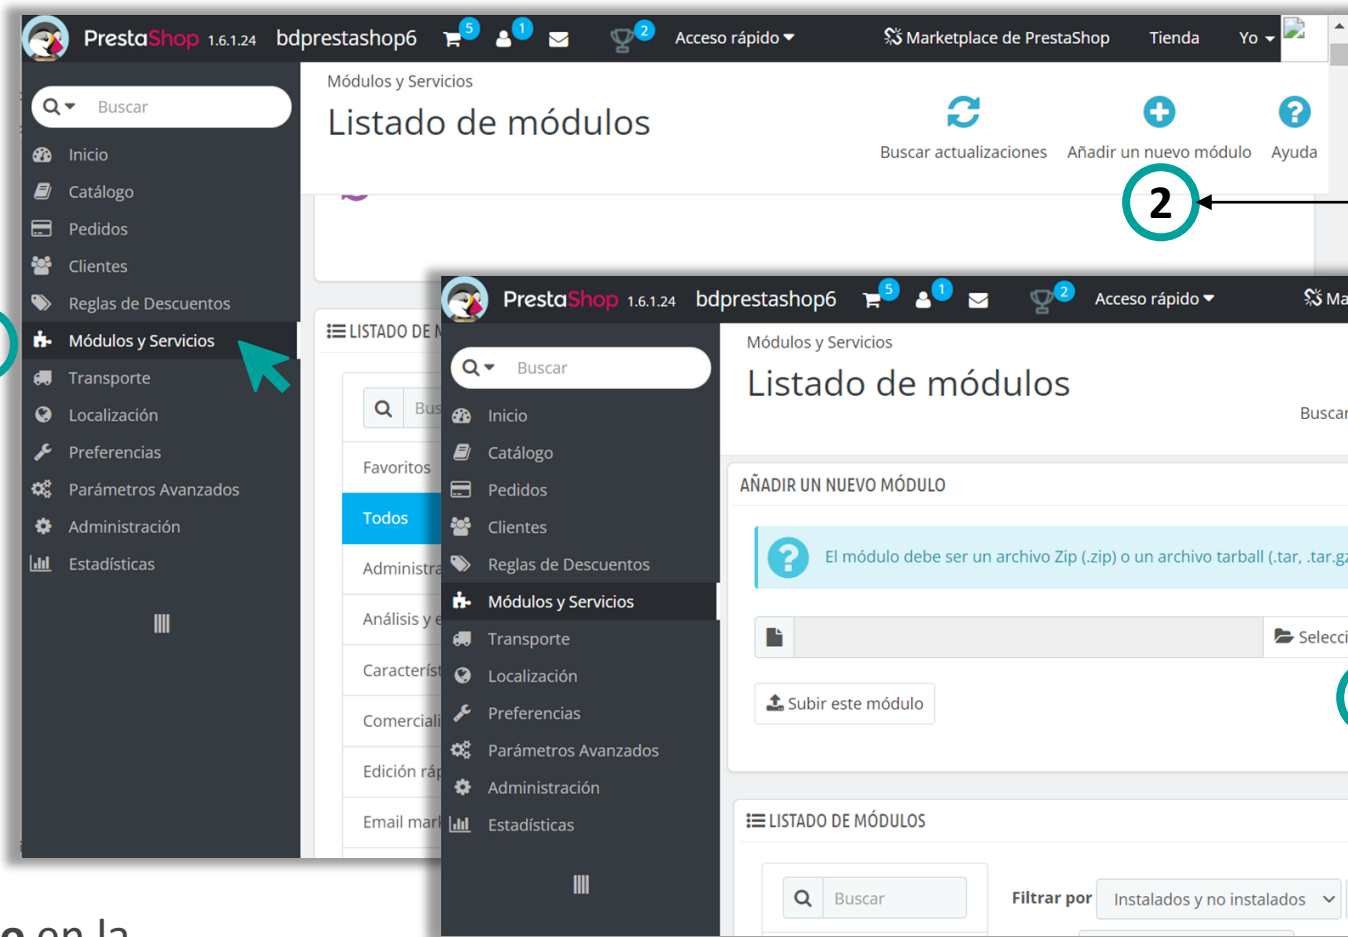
PrestaShop 1.6.1.24 bdprestashop6 5 1 2 Acceso rápido Marketplace de PrestaShop Tienda Yo

Buscar
Inicio
Catálogo
Pedidos
Clientes
Reglas de Descuentos
Módulos y Servicios
Transporte
Localización
Preferencias
Parámetros Avanzados
Administración
Estadísticas

Módulos y Servicios
Listado de módulos
Buscar actualizaciones
Añadir un nuevo módulo
Ayuda

2

LISTADO DE M
Bus
Favoritos
Todos
Administra
Análisis y e
Caracterís
Comerciali
Edición ráp
Email mark

PrestaShop 1.6.1.24 bdprestashop6 5 1 2 Acceso rápido Ma

Buscar
Inicio
Catálogo
Pedidos
Clientes
Reglas de Descuentos
Módulos y Servicios
Transporte
Localización
Preferencias
Parámetros Avanzados
Administración
Estadísticas

Módulos y Servicios
Listado de módulos
Buscar

AÑADIR UN NUEVO MÓDULO
El módulo debe ser un archivo Zip (.zip) o un archivo tarball (.tar, .tar.gz
Selecci
Subir este módulo

LISTADO DE MÓDULOS
Buscar
Filtrar por
Instalados y no instalados

o en la